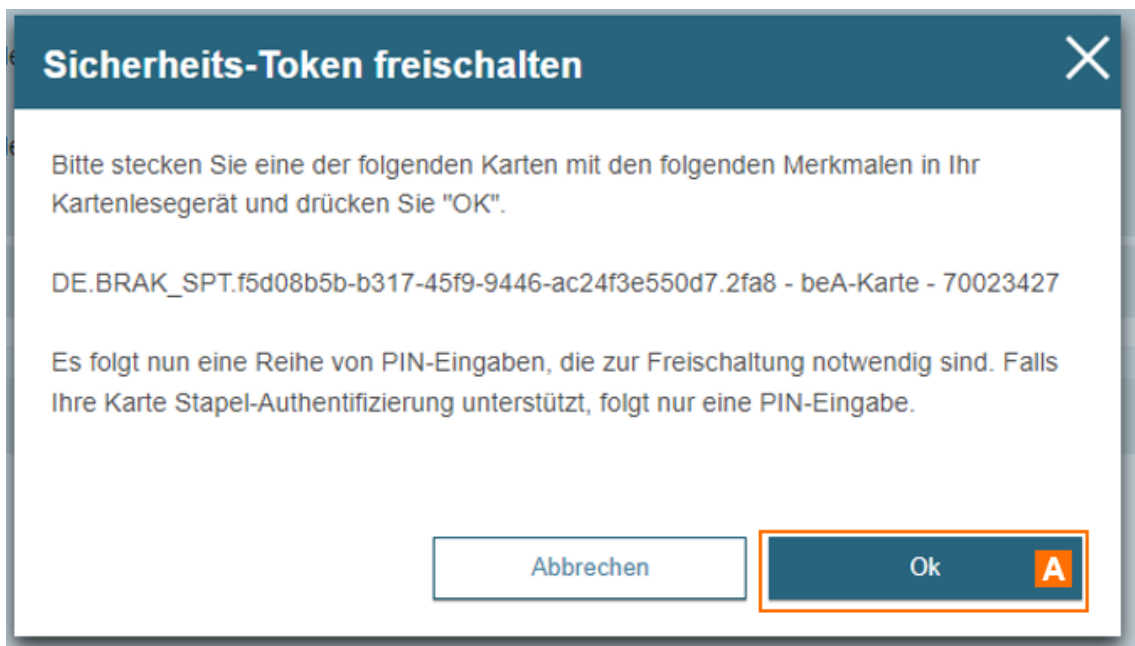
Sicherheits-Token freischalten

Bitte stecken Sie eine der folgenden Karten mit den folgenden Merkmalen in Ihr Kartenlesegerät und drücken Sie "OK".

DE.BRAK_SPT.f5d08b5b-b317-45f9-9446-ac24f3e550d7.2fa8 - beA-Karte - 70023427

Es folgt nun eine Reihe von PIN-Eingaben, die zur Freischaltung notwendig sind. Falls Ihre Karte Stapel-Authentifizierung unterstützt, folgt nur eine PIN-Eingabe.

Abbrechen

Ok

A